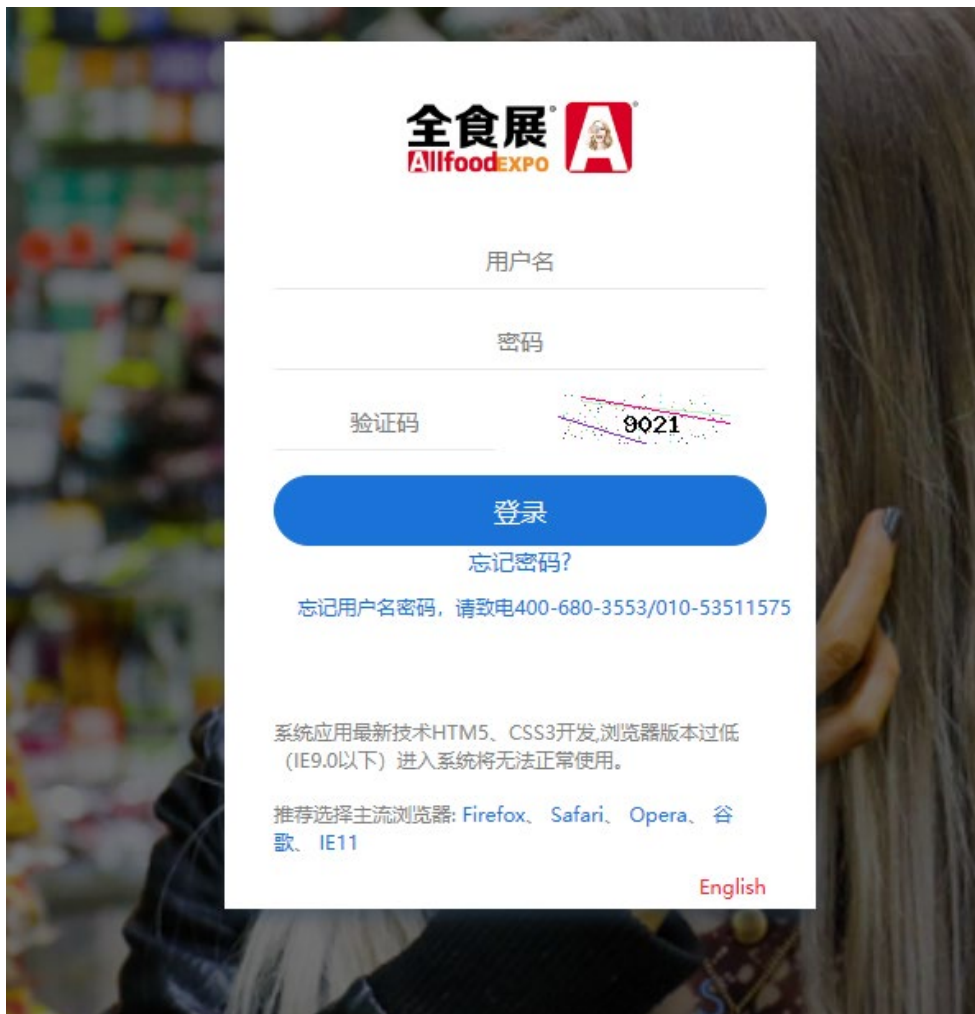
全食展
AllfoodEXPO

用户名

密码

验证码 9021

登录

忘记密码?

忘记用户名密码，请致电400-680-3553/010-53511575

系统应用最新技术HTM5、CSS3开发,浏览器版本过低（IE9.0以下）进入系统将无法正常使用。

推荐选择主流浏览器: Firefox、 Safari、 Opera、 谷歌、 IE11

English